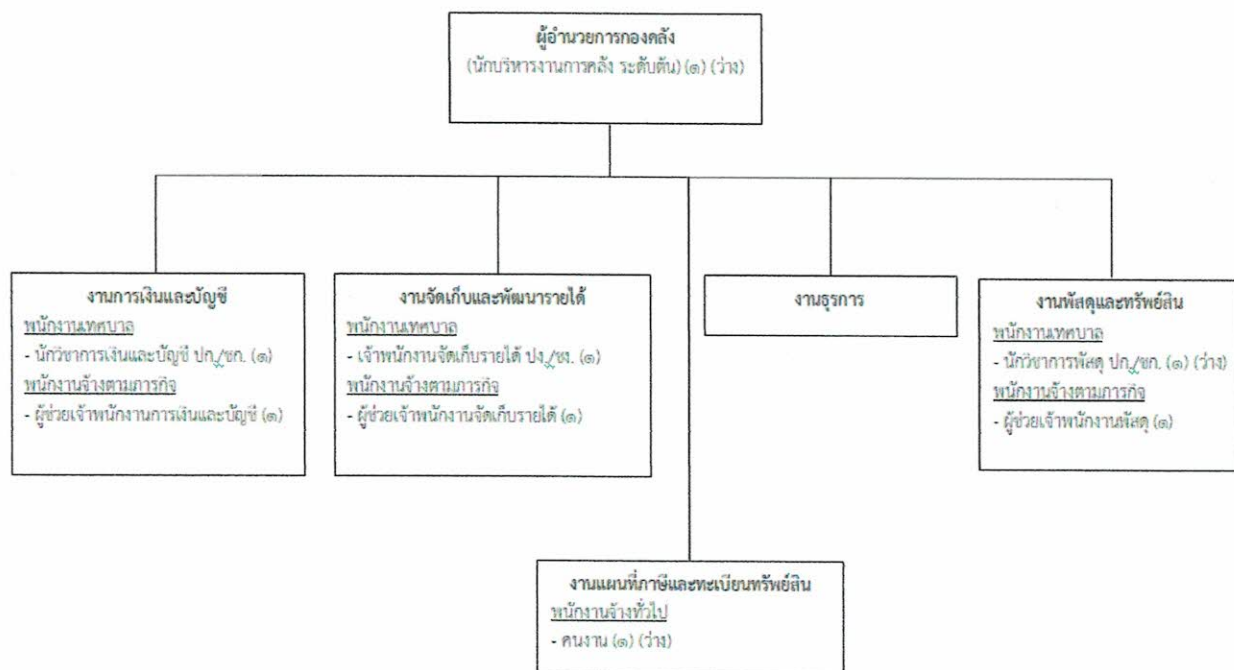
ผู้อำนวยการกองคลัง
(นักบริหารงานการคลัง ระดับต้น) (๑) (ว่าง)

งานการเงินและบัญชี
พนักงานเทศบาล
- นักวิชาการเงินและบัญชี ปก./ชก. (๑)
พนักงานจ้างตามภารกิจ
- ผู้ช่วยเจ้าพนักงานการเงินและบัญชี (๑)

งานจัดเก็บและพัฒนารายได้
พนักงานเทศบาล
- เจ้าพนักงานจัดเก็บรายได้ ปง./ชง. (๑)
พนักงานจ้างตามภารกิจ
- ผู้ช่วยเจ้าพนักงานจัดเก็บรายได้ (๑)

งานธุรการ

งานพัสดุและทรัพย์สิน
พนักงานเทศบาล
- นักวิชาการพัสดุ ปก./ชก. (๑) (ว่าง)
พนักงานจ้างตามภารกิจ
- ผู้ช่วยเจ้าพนักงานพัสดุ (๑)

งานแผนที่ภาษีและทะเบียนทรัพย์สิน
พนักงานจ้างทั่วไป
- คนงาน (๑) (ว่าง)